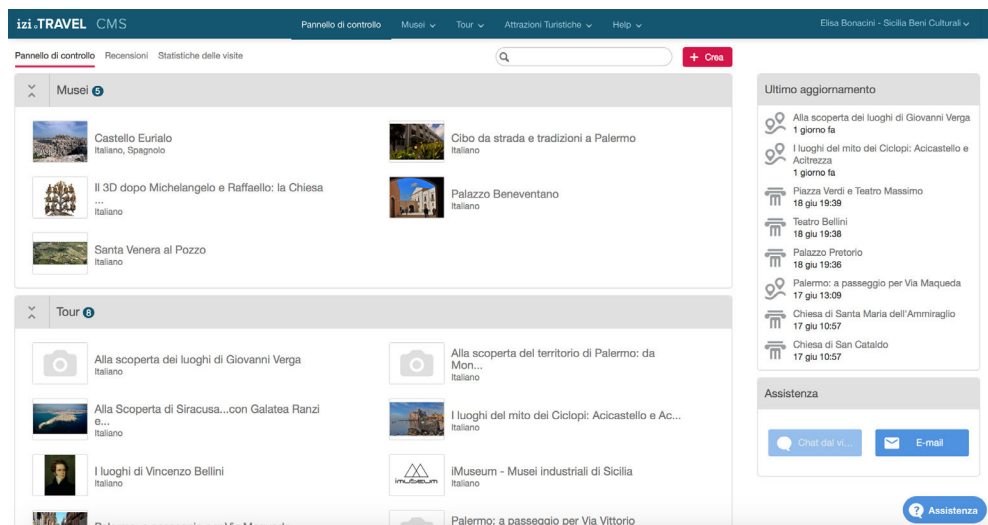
izi.TRAVEL CMS

Pannello di controllo Musei Tour Attrazioni Turistiche Help

Elisa Bonacini - Sicilia Beni Culturali

Pannello di controllo Recensioni Statistiche delle visite

+ Crea

Musei 5

Castello Eurialo
Italiano, Spagnolo

Cibo da strada e tradizioni a Palermo
Italiano

Il 3D dopo Michelangelo e Raffaello: la Chiesa ...
Italiano

Palazzo Beneventano
Italiano

Santa Venera al Pozzo
Italiano

Tour 8

Alla scoperta dei luoghi di Giovanni Verga
Italiano

Alla scoperta del territorio di Palermo: da Mon...
Italiano

Alla Scoperta di Siracusa...con Galatea Ranzi e...
Italiano

I luoghi del mito dei Ciclopi: Acicastello e Ac...
Italiano

I luoghi di Vincenzo Bellini
Italiano

iMuseum - Musei industriali di Sicilia
Italiano

imuseum

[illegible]

Palermo: a passeggio per Via Vittorio

Ultimo aggiornamento

Alla scoperta dei luoghi di Giovanni Verga
1 giorno fa

I luoghi del mito dei Ciclopi: Acicastello e Acitrezza
1 giorno fa

Piazza Verdi e Teatro Massimo
18 giu 19:39

Teatro Bellini
18 giu 19:38

Palazzo Pretorio
18 giu 19:36

Palermo: a passeggio per Via Maqueda
17 giu 13:09

Chiesa di Santa Maria dell'Ammiraglio
17 giu 10:57

Chiesa di San Cataldo
17 giu 10:57

Assistenza

Chat dal vi...

E-mail

Assistenza